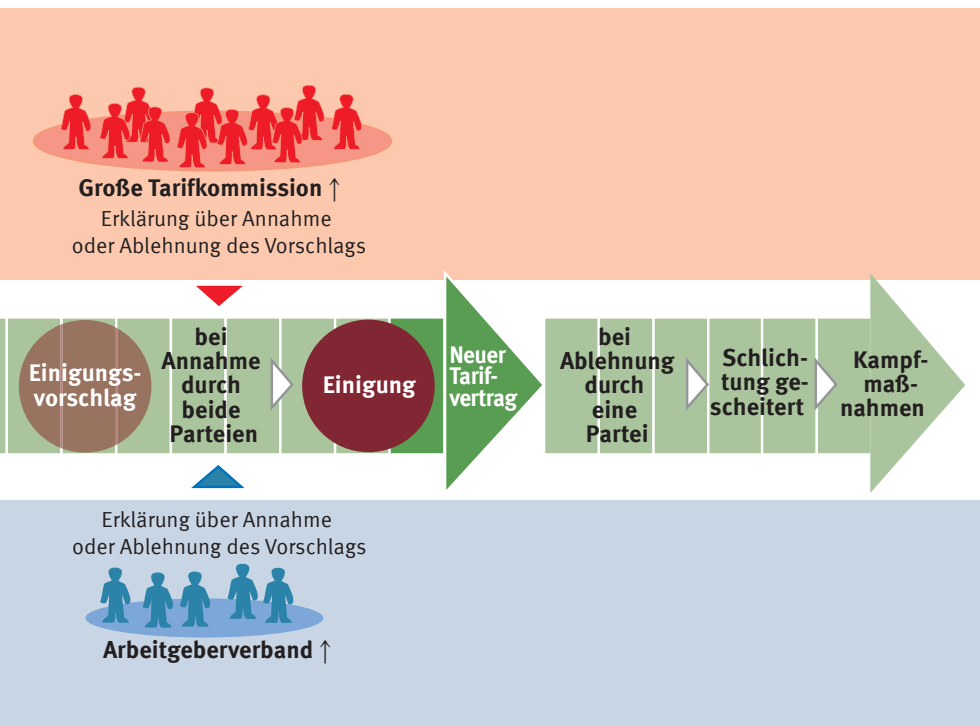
Große Tarifkommission ↑
Erklärung über Annahme oder Ablehnung des Vorschlags

Einigungsvorschlag

bei Annahme durch beide Parteien

Einigung

Neuer Tarifvertrag

bei Ablehnung durch eine Partei

Schlichtung gescheitert

Kampfmaßnahmen

Erklärung über Annahme oder Ablehnung des Vorschlags

Arbeitgeberverband ↑